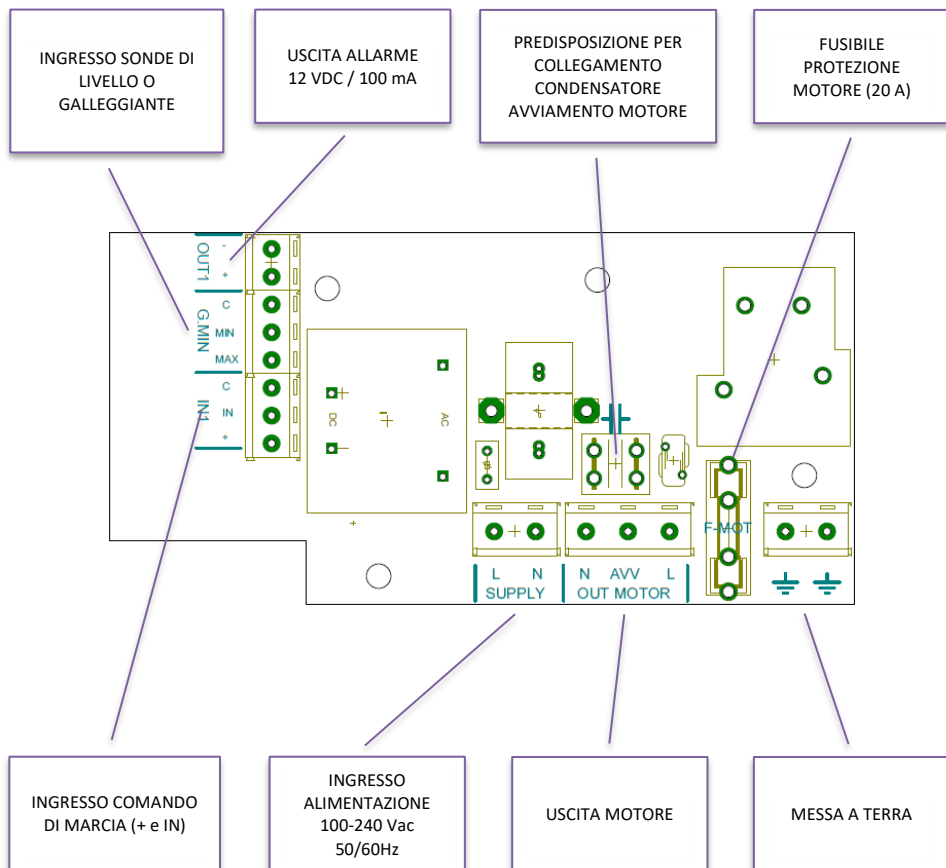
INGRESSO SONDE DI LIVELLO O GALLEGGIANTE

USCITA ALLARME
12 VDC / 100 mA

PREDISPOSIZIONE PER COLLEGAMENTO CONDENSATORE AVVIAMENTO MOTORE

FUSIBILE PROTEZIONE MOTORE (20 A)

OUT1
-
+

G.MIN
C
MIN
MAX

IN1
C
IN
+

DC
AC

F-MOT

L N
SUPPLY

N AVV L
OUT MOTOR

INGRESSO COMANDO DI MARCIA (+ e IN)

INGRESSO ALIMENTAZIONE
100-240 Vac
50/60Hz

USCITA MOTORE

MESSA A TERRA